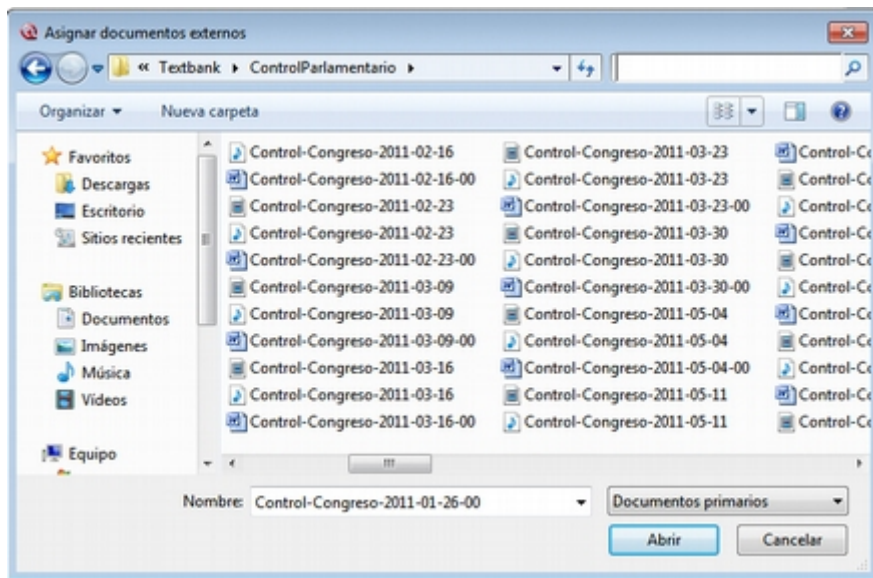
Asignar documentos externos

« Textbank ▸ ControlParlamentario ▸

Organizar ▾ Nueva carpeta

Favoritos
Descargas
Escritorio
Sitios recientes

Bibliotecas
Documentos
Imágenes
Música
Vídeos

Equipo

Control-Congreso-2011-02-16
Control-Congreso-2011-02-16-00
Control-Congreso-2011-02-23
Control-Congreso-2011-02-23
Control-Congreso-2011-02-23-00
Control-Congreso-2011-03-09
Control-Congreso-2011-03-09
Control-Congreso-2011-03-09-00
Control-Congreso-2011-03-16
Control-Congreso-2011-03-16
Control-Congreso-2011-03-16-00

Control-Congreso-2011-03-23
Control-Congreso-2011-03-23
Control-Congreso-2011-03-23-00
Control-Congreso-2011-03-30
Control-Congreso-2011-03-30
Control-Congreso-2011-03-30-00
Control-Congreso-2011-05-04
Control-Congreso-2011-05-04
Control-Congreso-2011-05-04-00
Control-Congreso-2011-05-11
Control-Congreso-2011-05-11

Control-Co
Control-Co
Control-Co
Control-Co
Control-Co
Control-Co
Control-Co
Control-Co
Control-Co
Control-Co
Control-Co

Nombre: Control-Congreso-2011-01-26-00

Documentos primarios

Abrir

Cancelar